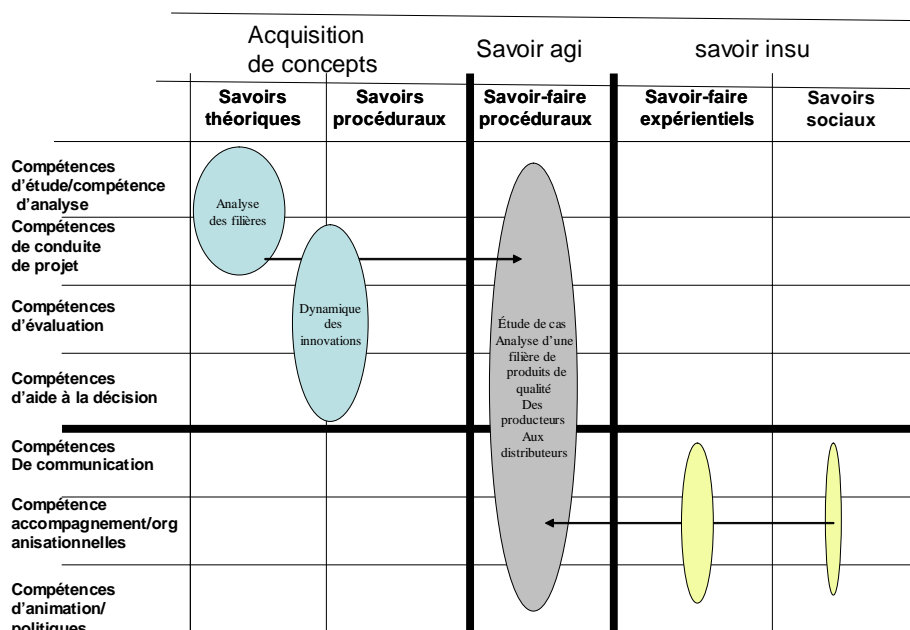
| | Acquisition de concepts | | Savoir agi | savoir insu | |
|---|---|---|---|---|---|
| | **Savoirs théoriques** | **Savoirs procéduraux** | **Savoir-faire procéduraux** | **Savoir-faire expérientiels** | **Savoirs sociaux** |
| **Compétences d'étude/compétence d'analyse** | Analyse des filières | | | | |
| **Compétences de conduite de projet** | | | | | |
| **Compétences d'évaluation** | | Dynamique des innovations | Étude de cas Analyse d'une filière de produits de qualité Des producteurs Aux distributeurs | | |
| **Compétences d'aide à la décision** | | | | | |
| **Compétences De communication** | | | | | |
| **Compétence accompagnement/organisationnelles** | | | | | |
| **Compétences d'animation/ politiques** | | | | | |